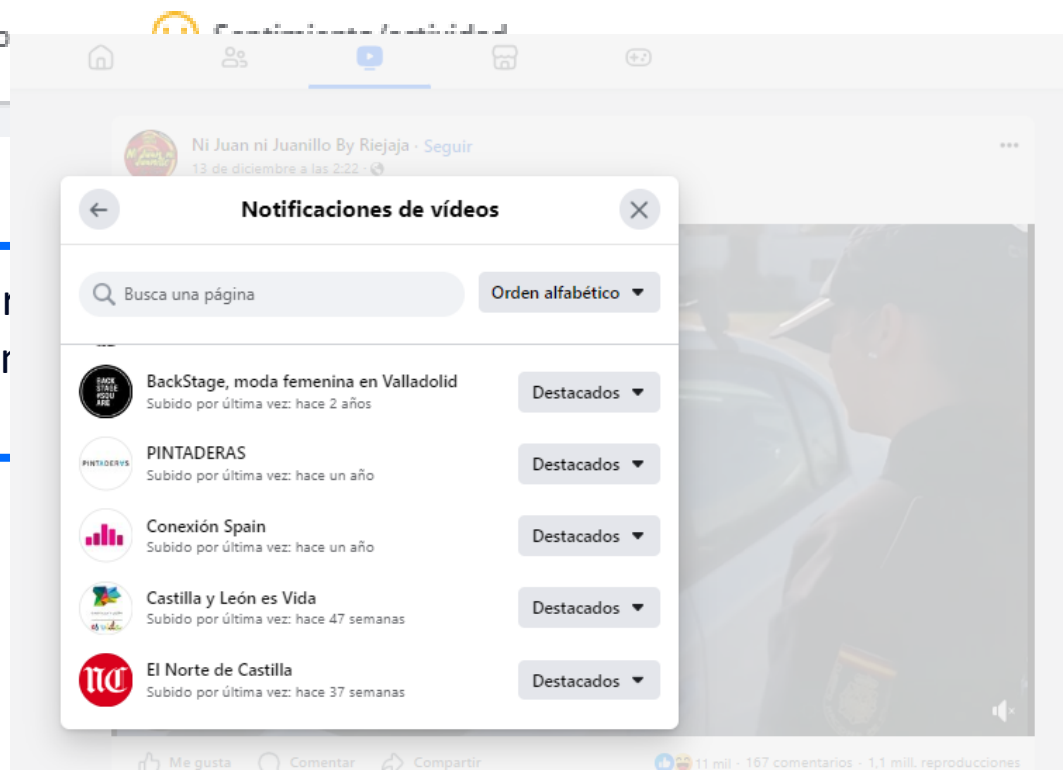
Ni Juan ni Juanillo By Riejaja · Seguir
13 de diciembre a las 2:22 ·

Notificaciones de vídeos

Busca una página
Orden alfabético

BackStage, moda femenina en Valladolid
Subido por última vez: hace 2 años
Destacados

PINTADERAS
Subido por última vez: hace un año
Destacados

Conexión Spain
Subido por última vez: hace un año
Destacados

Castilla y León es Vida
Subido por última vez: hace 47 semanas
Destacados

El Norte de Castilla
Subido por última vez: hace 37 semanas
Destacados

Me gusta Comentar Compartir
11 mil · 167 comentarios · 1,1 mill. reproducciones